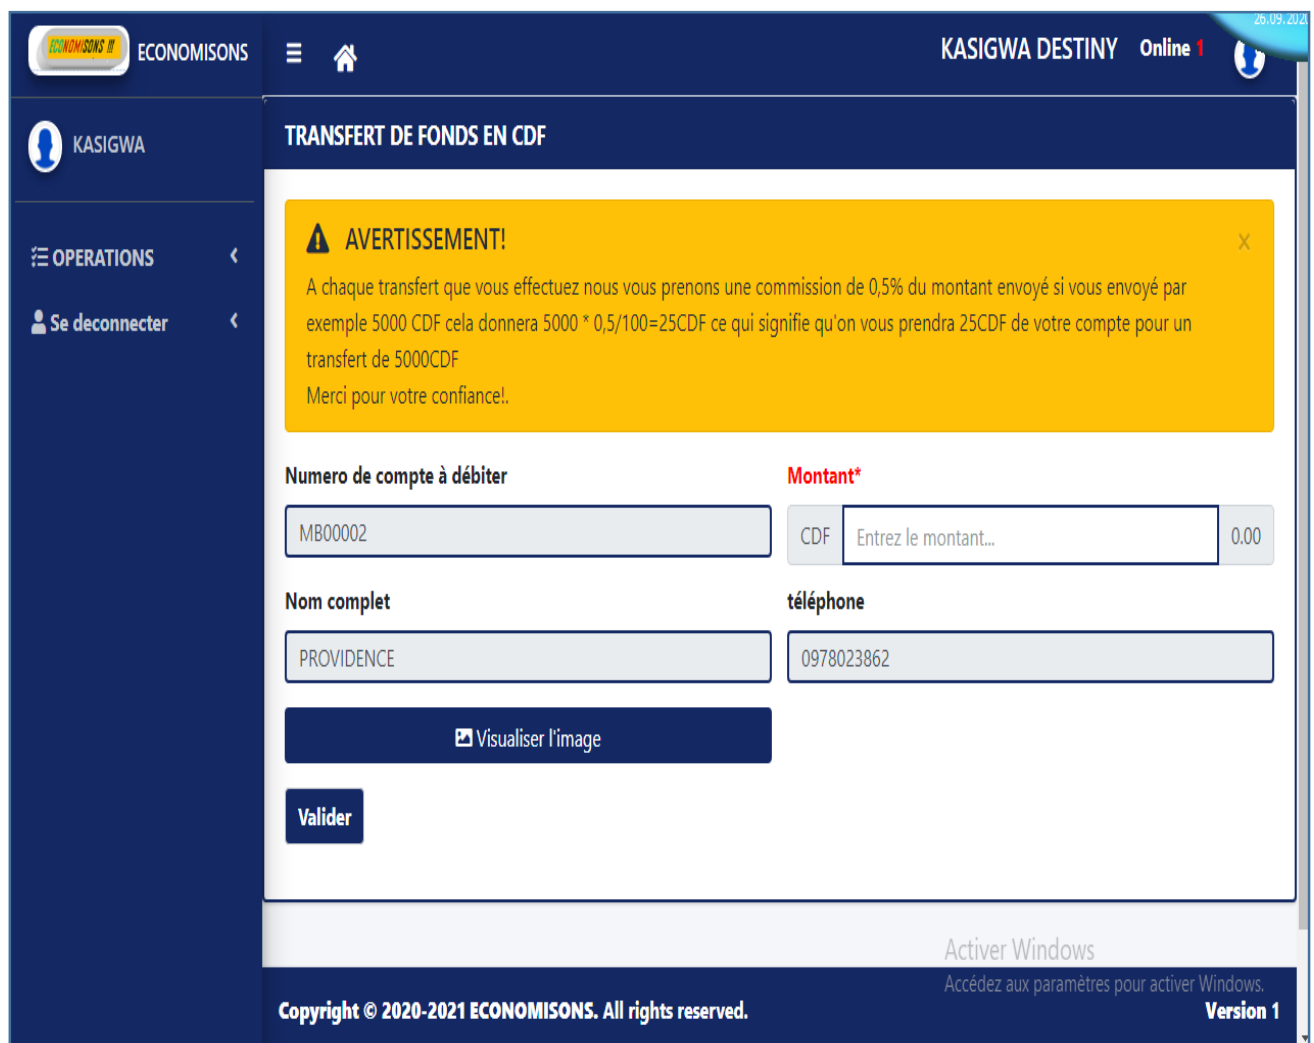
ECONOMISONS !!!
ECONOMISONS
KASIGWA DESTINY Online 1
26.09.2021
KASIGWA
OPERATIONS
Se deconnecter
TRANSFERT DE FONDS EN CDF

AVERTISSEMENT!
×
A chaque transfert que vous effectuez nous vous prenons une commission de 0,5% du montant envoyé si vous envoyé par exemple 5000 CDF cela donnera 5000 * 0,5/100=25CDF ce qui signifie qu'on vous prendra 25CDF de votre compte pour un transfert de 5000CDF
Merci pour votre confiance!.

Numero de compte à débiter
MB00002
Montant*
CDF
Entrez le montant...
0.00
Nom complet
PROVIDENCE
téléphone
0978023862
Visualiser l'image
Valider

Activer Windows
Accédez aux paramètres pour activer Windows.
Copyright © 2020-2021 ECONOMISONS. All rights reserved.
Version 1